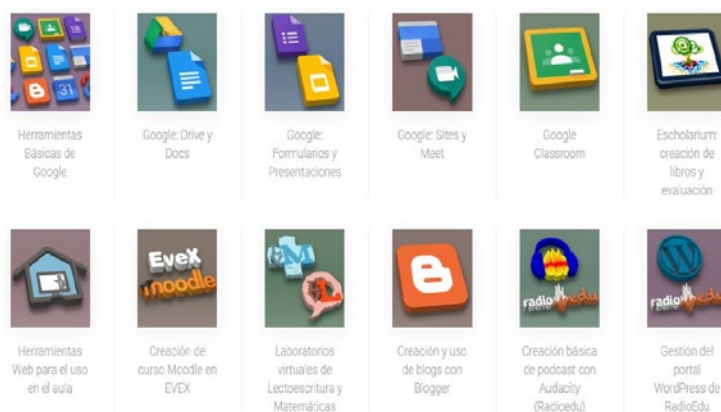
Herramientas Básicas de Google

Google: Drive y Docs

Google: Formularios y Presentaciones

Google: Sites y Meet

Google Classroom

Escholarium: creación de libros y evaluación

Herramientas Web para el uso en el aula

EVeX moodle

Creación de curso Moodle en EVEX

Laboratorios virtuales de Lectoescritura y Matemáticas

Creación y uso de blogs con Blogger

radio edu

Creación básica de podcast con Audacity (Radicedu)

radio edu

Gestión del portal WordPress de RadioEdu